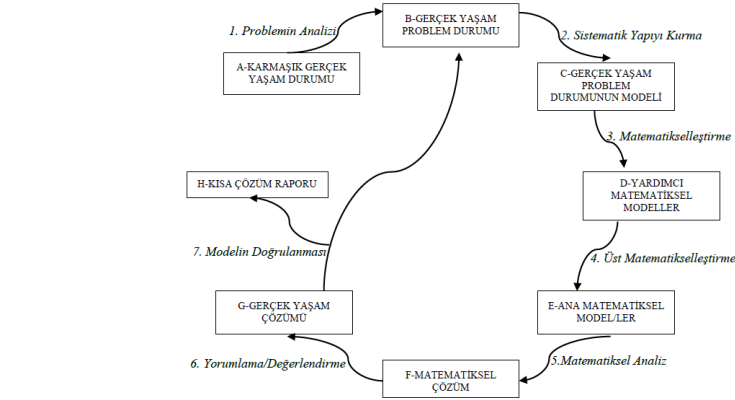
1. Problemin Analizi

B-GERÇEK YAŞAM PROBLEM DURUMU

A-KARMAŞIK GERÇEK YAŞAM DURUMU

2. Sistematik Yapıyı Kurma

C-GERÇEK YAŞAM PROBLEM DURUMUNUN MODELİ

3. Matematikselleştirme

H-KISA ÇÖZÜM RAPORU

D-YARDIMCI MATEMATİKSEL MODELLER

7. Modelin Doğrulanması

4. Üst Matematikselleştirme

G-GERÇEK YAŞAM ÇÖZÜMÜ

E-ANA MATEMATİKSEL MODEL/LER

6. Yorumlama/Değerlendirme

5.Matematiksel Analiz

F-MATEMATİKSEL ÇÖZÜM